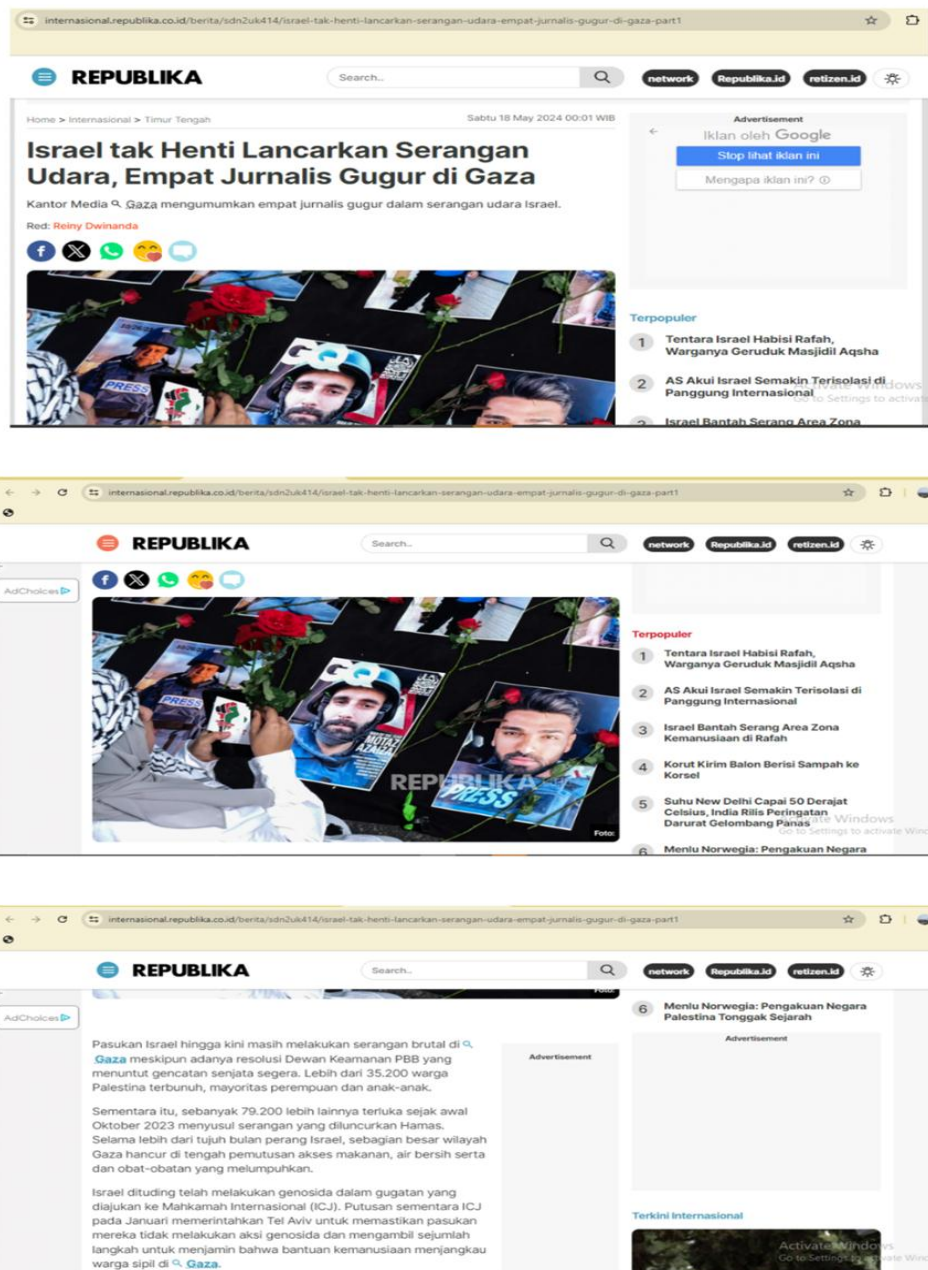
internasional.republika.co.id/berita/sdn2uk414/israel-tak-henti-lancarkan-serangan-udara-empat-jurnalis-gugur-di-gaza-part1

REPUBLIKA Search... network Republika.id retizen.id

Home > Internasional > Timur Tengah Sabtu 18 May 2024 00:01 WIB

Advertisement
Iklan oleh Google
Stop lihat iklan ini
Mengapa iklan ini?

Israel tak Henti Lancarkan Serangan Udara, Empat Jurnalis Gugur di Gaza

Kantor Media Gaza mengumumkan empat jurnalis gugur dalam serangan udara Israel.

Red: Reiny Dwinanda

PRESS

Terpopuler
1 Tentara Israel Habisi Rafah, Warganya Geruduk Masjidil Aqsha
2 AS Akui Israel Semakin Terisolasi di Panggung Internasional
3 Israel Bantah Serang Area Zona

Activate Windows
Go to Settings to activate

internasional.republika.co.id/berita/sdn2uk414/israel-tak-henti-lancarkan-serangan-udara-empat-jurnalis-gugur-di-gaza-part1

REPUBLIKA Search.. network Republika.id retizen.id

AdChoices

PRESS
MOTAZ AZAIZA
REPUBLIKA
PRESS
Foto:

Terpopuler
1 Tentara Israel Habisi Rafah, Warganya Geruduk Masjidil Aqsha
2 AS Akui Israel Semakin Terisolasi di Panggung Internasional
3 Israel Bantah Serang Area Zona Kemanusiaan di Rafah
4 Korut Kirim Balon Berisi Sampah ke Korsel
5 Suhu New Delhi Capai 50 Derajat Celsius, India Rilis Peringatan Darurat Gelombang Panas
6 Menlu Norwegia: Pengakuan Negara

Activate Windows
Go to Settings to activate Windows

internasional.republika.co.id/berita/sdn2uk414/israel-tak-henti-lancarkan-serangan-udara-empat-jurnalis-gugur-di-gaza-part1

REPUBLIKA Search.. network Republika.id retizen.id

AdChoices

Foto:

6 Menlu Norwegia: Pengakuan Negara Palestina Tonggak Sejarah

Advertisement

Advertisement

Pasukan Israel hingga kini masih melakukan serangan brutal di Gaza meskipun adanya resolusi Dewan Keamanan PBB yang menuntut gencatan senjata segera. Lebih dari 35.200 warga Palestina terbunuh, mayoritas perempuan dan anak-anak.

Sementara itu, sebanyak 79.200 lebih lainnya terluka sejak awal Oktober 2023 menyusul serangan yang diluncurkan Hamas. Selama lebih dari tujuh bulan perang Israel, sebagian besar wilayah Gaza hancur di tengah pemutusan akses makanan, air bersih serta dan obat-obatan yang melumpuhkan.

Israel dituding telah melakukan genosida dalam gugatan yang diajukan ke Mahkamah Internasional (ICJ). Putusan sementara ICJ pada Januari memerintahkan Tel Aviv untuk memastikan pasukan mereka tidak melakukan aksi genosida dan mengambil sejumlah langkah untuk menjamin bahwa bantuan kemanusiaan menjangkau warga sipil di Gaza.

Terkini Internasional

Activate Windows
Go to Settings to activate Windows